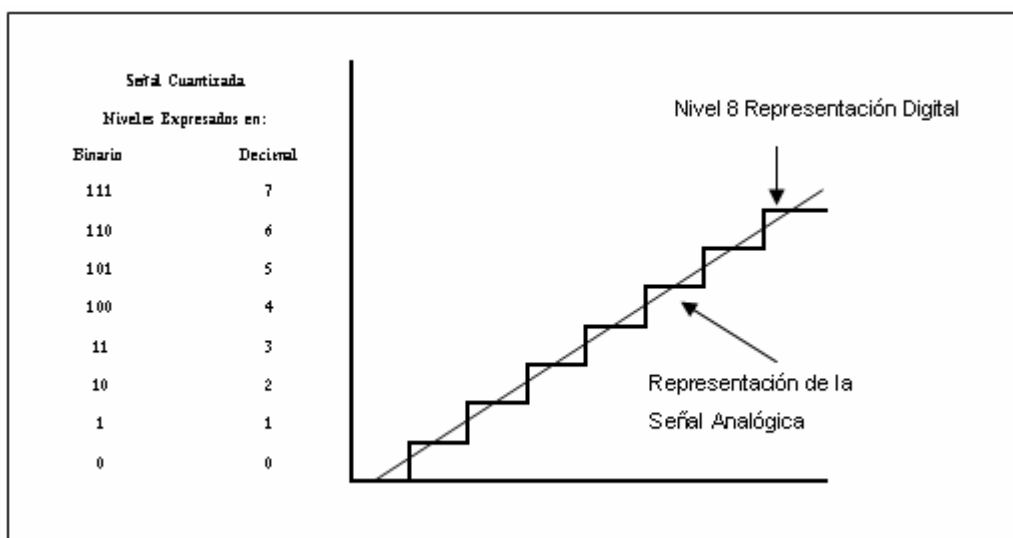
Señal Cuantizada

Niveles Expresados en:

| Binario | Decimal |
|---|---|
| 111 | 7 |
| 110 | 6 |
| 101 | 5 |
| 100 | 4 |
| 11 | 3 |
| 10 | 2 |
| 1 | 1 |
| 0 | 0 |

Nivel 8 Representación Digital

Representación de la Señal Analógica